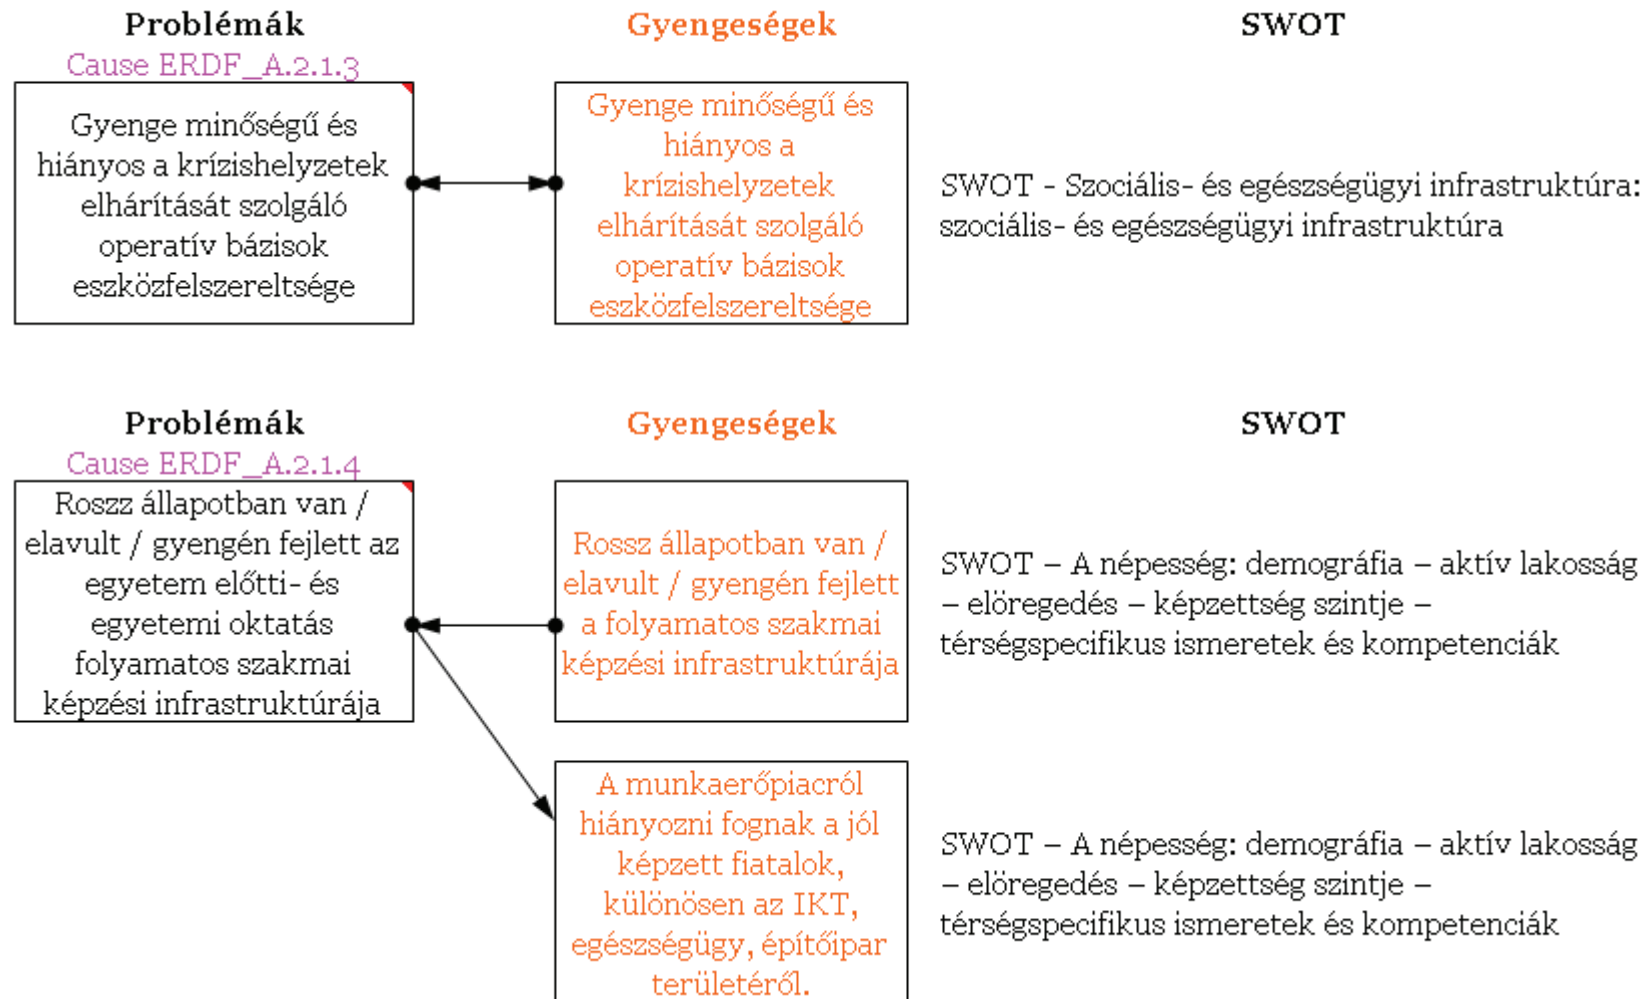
Problémák
Cause ERDF_A.2.1.3

Gyengeségek

SWOT

Gyenge minőségű és hiányos a krízishelyzetek elhárítását szolgáló operatív bázisok eszközfelszereltsége

Gyenge minőségű és hiányos a krízishelyzetek elhárítását szolgáló operatív bázisok eszközfelszereltsége

SWOT - Szociális- és egészségügyi infrastruktúra: szociális- és egészségügyi infrastruktúra

Problémák
Cause ERDF_A.2.1.4

Gyengeségek

SWOT

Rossz állapotban van / elavult / gyengén fejlett az egyetem előtti- és egyetemi oktatás folyamatos szakmai képzési infrastruktúrája

Rossz állapotban van / elavult / gyengén fejlett a folyamatos szakmai képzési infrastruktúrája

SWOT – A népesség: demográfia – aktív lakosság – elöregedés – képzettség szintje – térségspecifikus ismeretek és kompetenciák

A munkaerőpiacról hiányozni fognak a jól képzett fiatalok, különösen az IKT, egészségügy, építőipar területéről.

SWOT – A népesség: demográfia – aktív lakosság – elöregedés – képzettség szintje – térségspecifikus ismeretek és kompetenciák